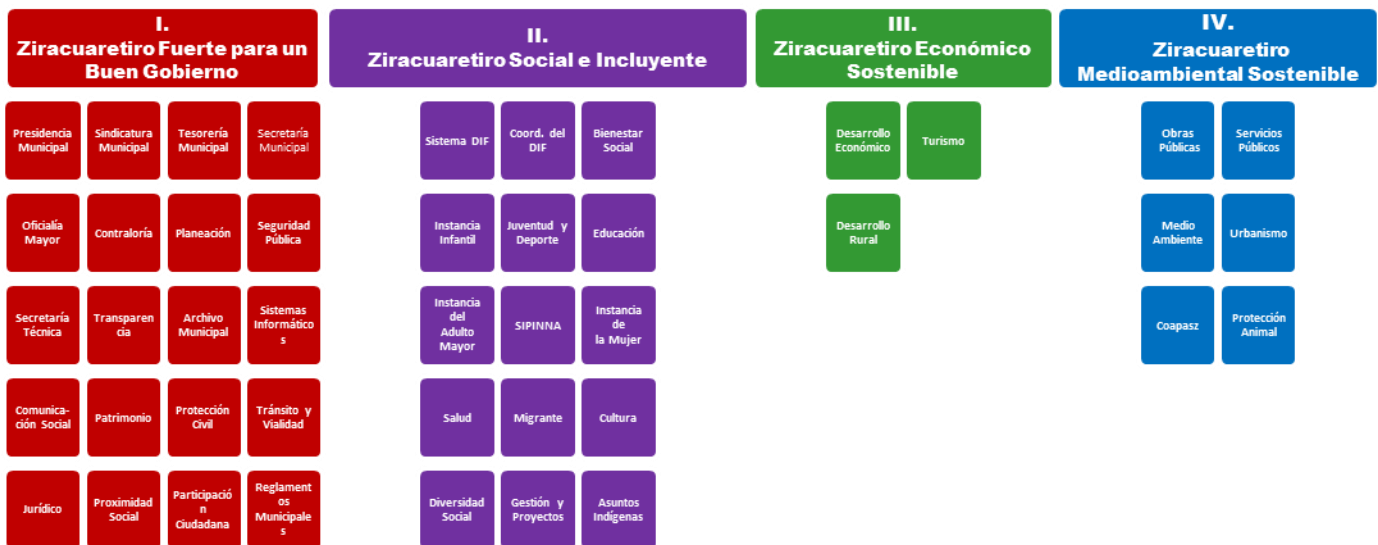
I.
Ziracuaretiro Fuerte para un Buen Gobierno

Presidencia Municipal
Sindicatura Municipal
Tesorería Municipal
Secretaría Municipal
Oficialía Mayor
Contraloría
Planeación
Seguridad Pública
Secretaría Técnica
Transparencia
Archivo Municipal
Sistemas Informáticos
Comunica-ción Social
Patrimonio
Protección Civil
Tránsito y Vialidad
Jurídico
Proximidad Social
Participación Ciudadana
Reglamentos Municipales

II.
Ziracuaretiro Social e Incluyente

Sistema DIF
Coord. del DIF
Bienestar Social
Instancia Infantil
Juventud y Deporte
Educación
Instancia del Adulto Mayor
SIPINNA
Instancia de la Mujer
Salud
Migrante
Cultura
Diversidad Social
Gestión y Proyectos
Asuntos Indígenas

III.
Ziracuaretiro Económico Sostenible

Desarrollo Económico
Turismo
Desarrollo Rural

IV.
Ziracuaretiro Medioambiental Sostenible

Obras Públicas
Servicios Públicos
Medio Ambiente
Urbanismo
Coapasz
Protección Animal